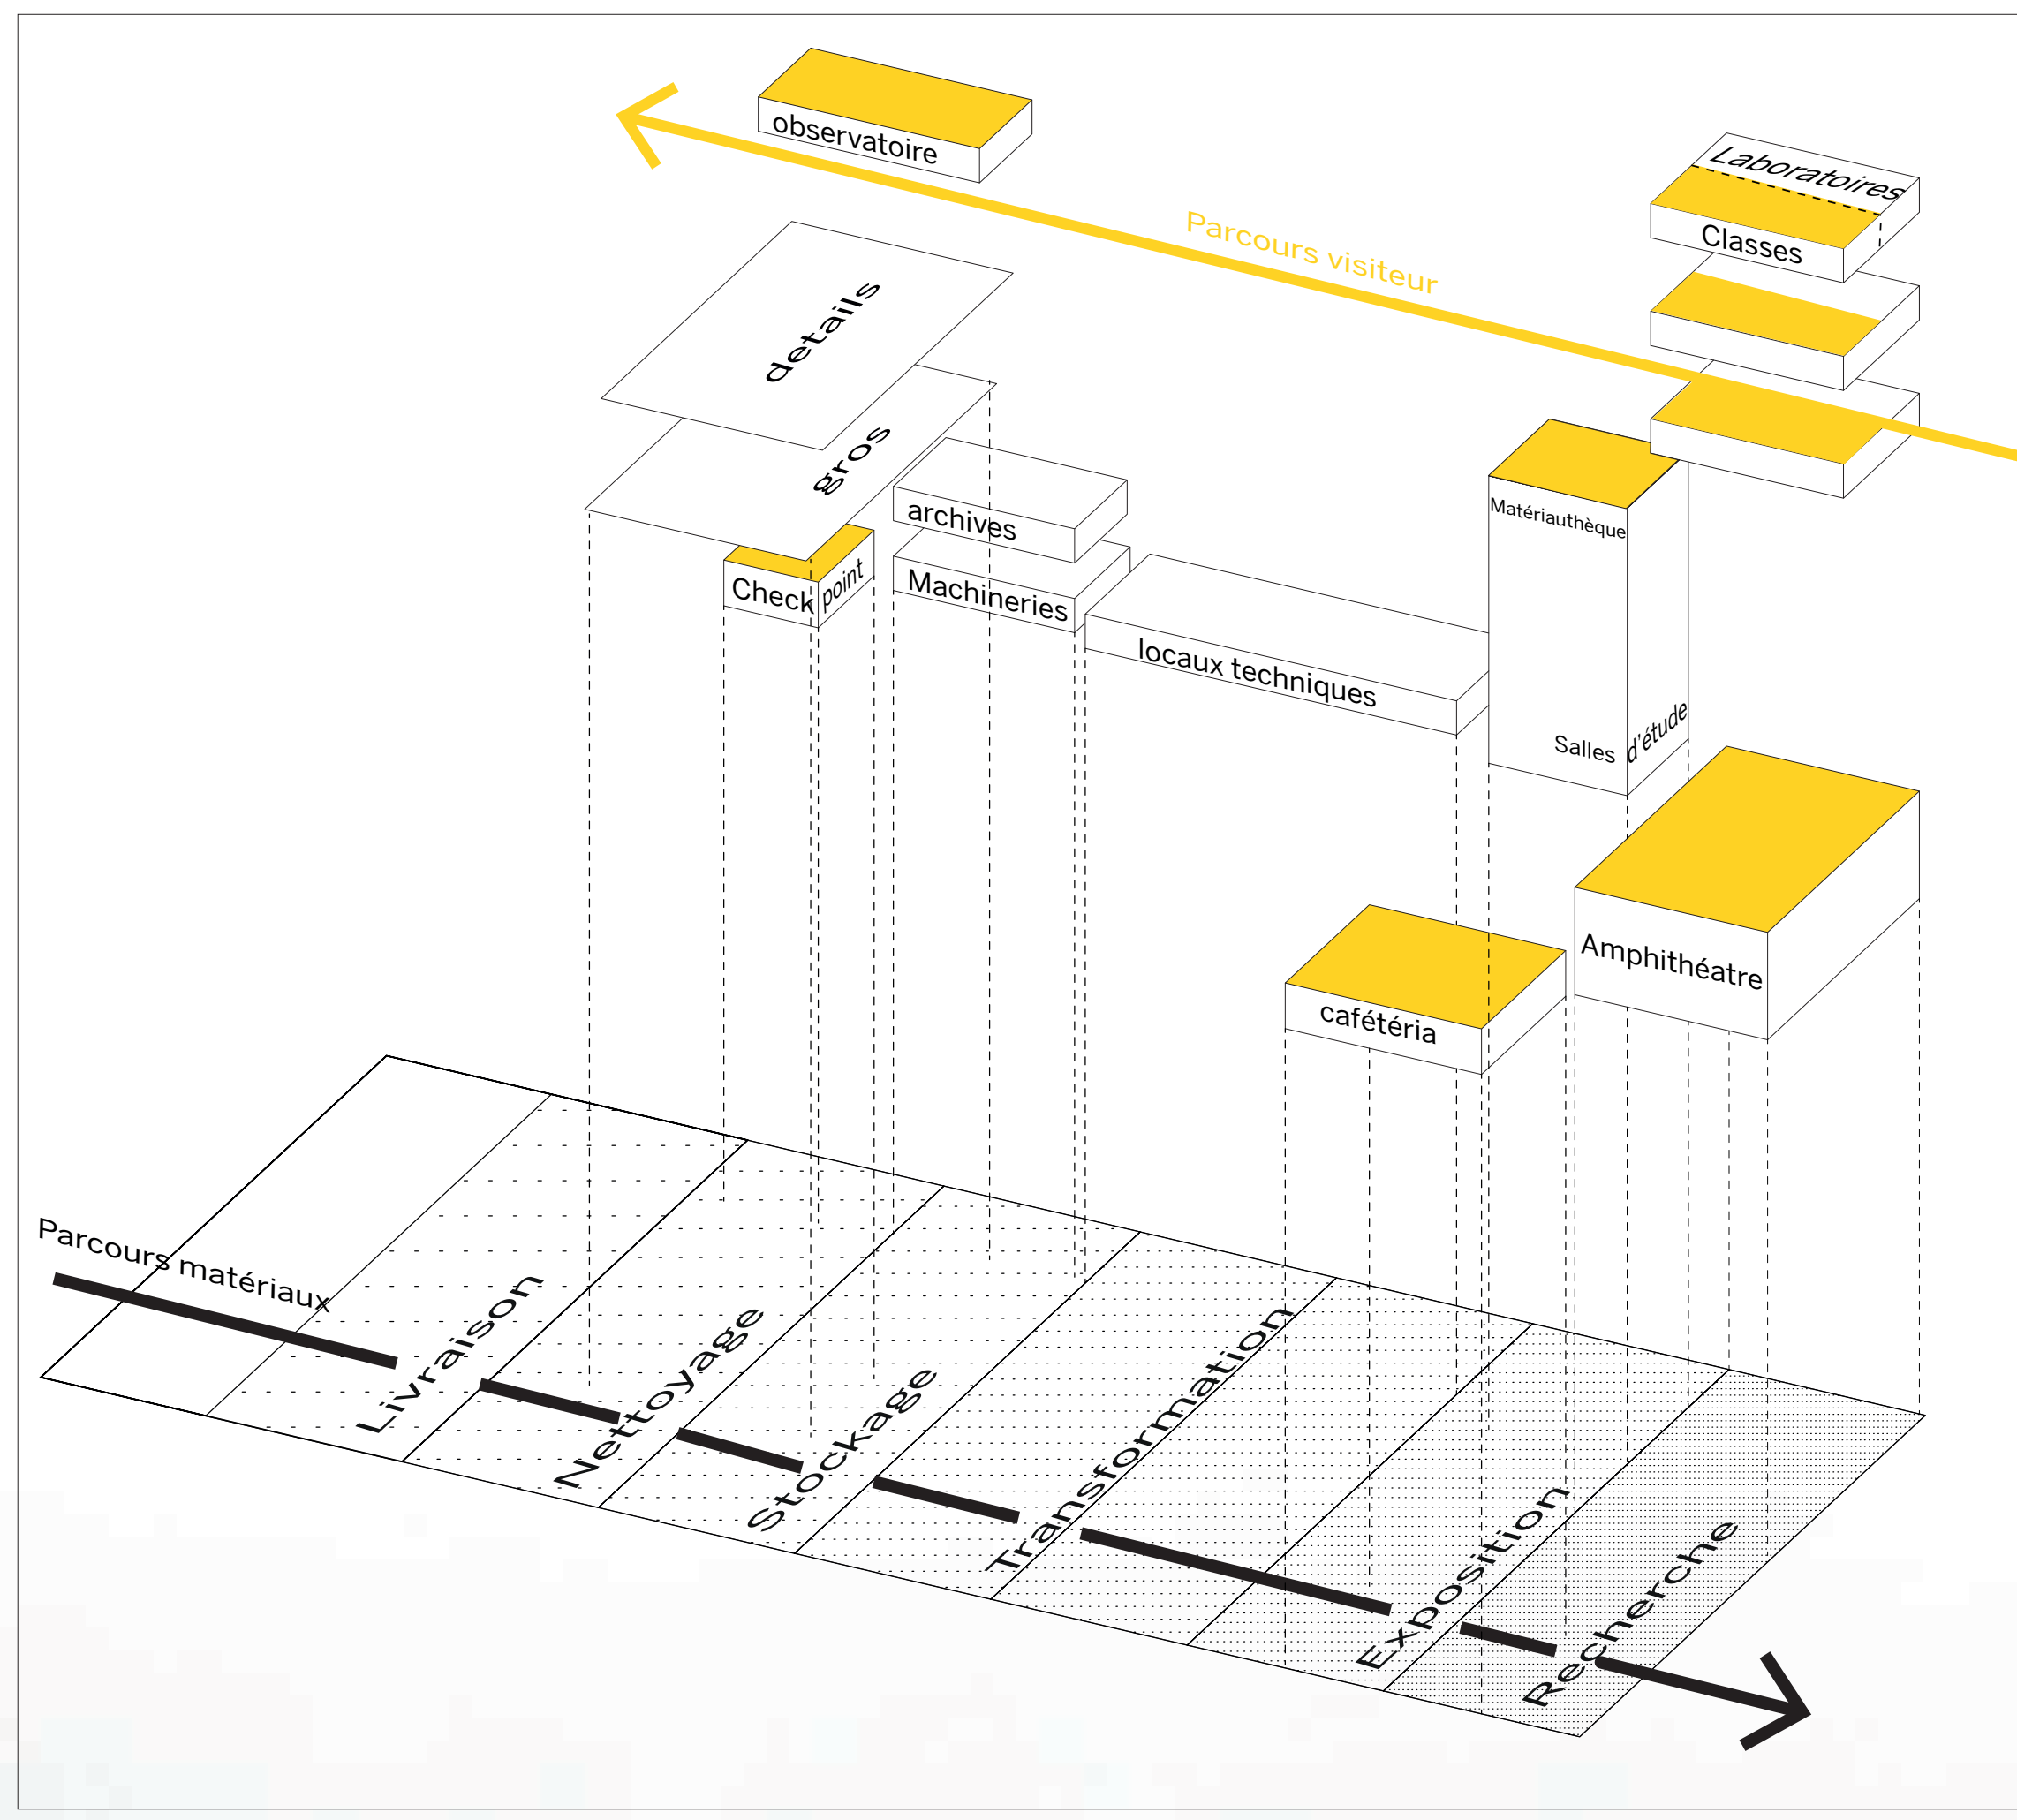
observatoire

Parcours visiteur

Laboratoires

Classes

details

gros

archives

Check point

Machineries

locaux techniques

Matériauthèque

Salles d'étude

Amphithéatre

cafétéria

Parcours matériaux

Livraison

Nettoyage

Stockage

Transformation

Exposition

Recherche